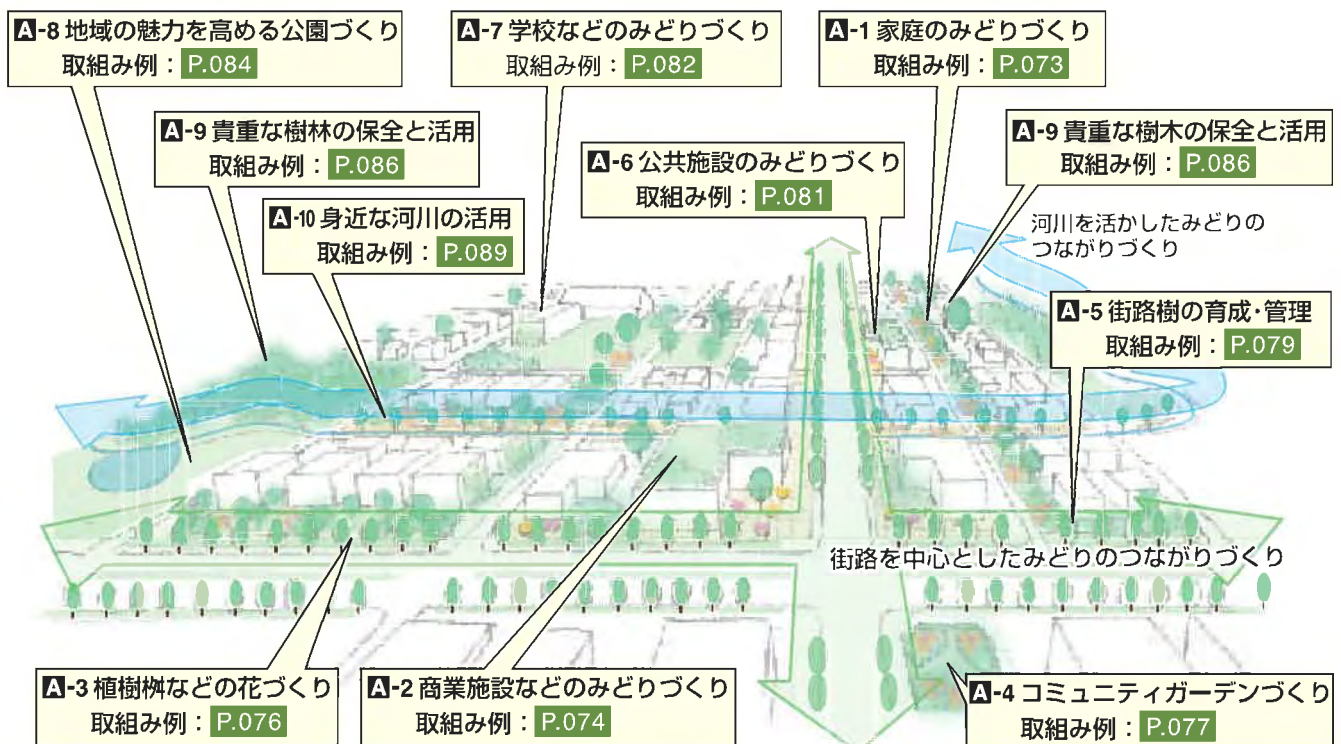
A-8 地域の魅力を高める公園づくり
取組み例：P.084

A-7 学校などのみどりづくり
取組み例：P.082

A-1 家庭のみどりづくり
取組み例：P.073

A-9 貴重な樹林の保全と活用
取組み例：P.086

A-6 公共施設のみどりづくり
取組み例：P.081

A-9 貴重な樹木の保全と活用
取組み例：P.086

A-10 身近な河川の活用
取組み例：P.089

河川を活かしたみどりのつながりづくり

A-5 街路樹の育成・管理
取組み例：P.079

街路を中心としたみどりのつながりづくり

A-3 植樹桝などの花づくり
取組み例：P.076

A-2 商業施設などのみどりづくり
取組み例：P.074

A-4 コミュニティガーデンづくり
取組み例：P.077